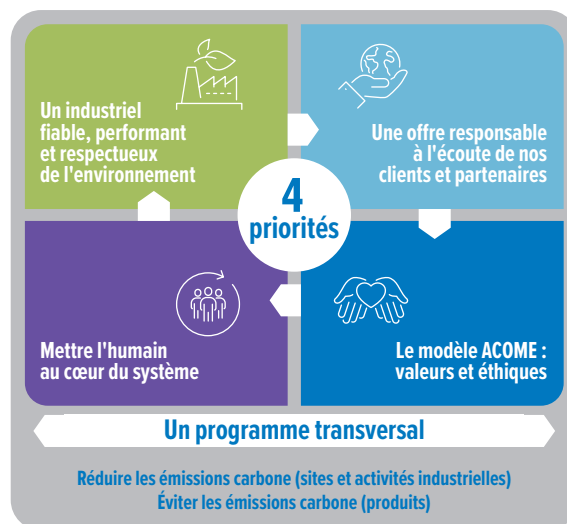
Un industriel fiable, performant et respectueux de l'environnement

Une offre responsable à l'écoute de nos clients et partenaires

4 priorités

Mettre l'humain au cœur du système

Le modèle ACOME : valeurs et éthiques

Un programme transversal

Réduire les émissions carbone (sites et activités industrielles)
Éviter les émissions carbone (produits)